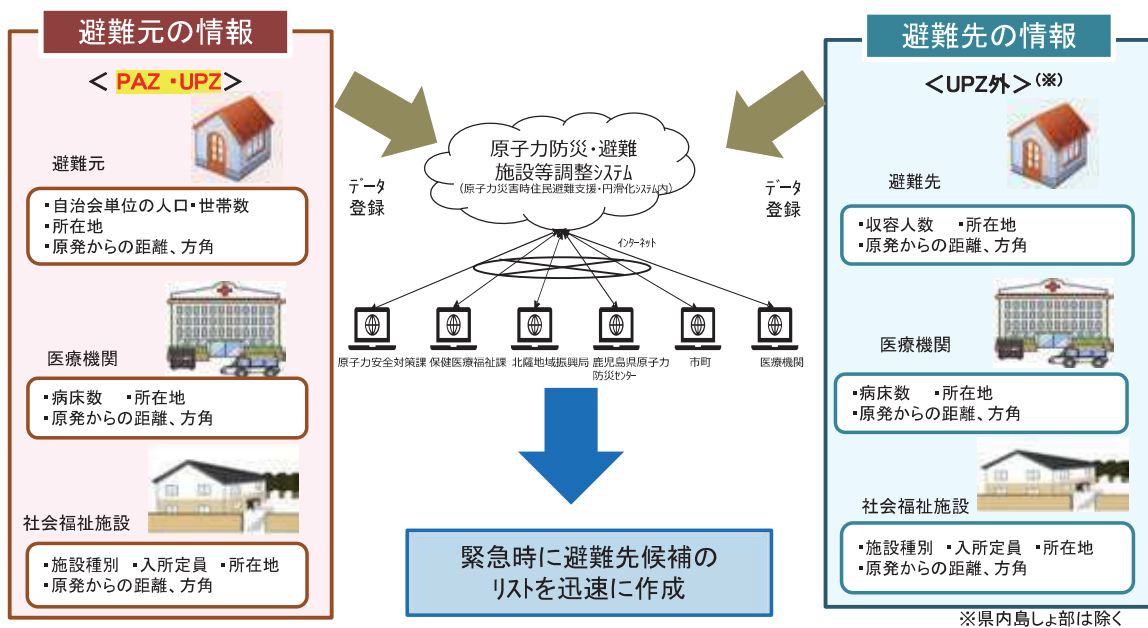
避難元の情報

＜PAZ・UPZ＞

避難元

・自治会単位の人口・世帯数
・所在地
・原発からの距離、方角

医療機関

・病床数　・所在地
・原発からの距離、方角

社会福祉施設

・施設種別　・入所定員　・所在地
・原発からの距離、方角

データ登録

原子力防災・避難施設等調整システム
(原子力災害時住民避難支援・円滑化システム内)

インターネット

原子力安全対策課　保健医療福祉課　北薩地域振興局　鹿児島県原子力防災センター　市町　医療機関

データ登録

緊急時に避難先候補のリストを迅速に作成

避難先の情報

＜UPZ外＞(※)

避難先

・収容人数　・所在地
・原発からの距離、方角

医療機関

・病床数　・所在地
・原発からの距離、方角

社会福祉施設

・施設種別　・入所定員　・所在地
・原発からの距離、方角

※県内島しょ部は除く